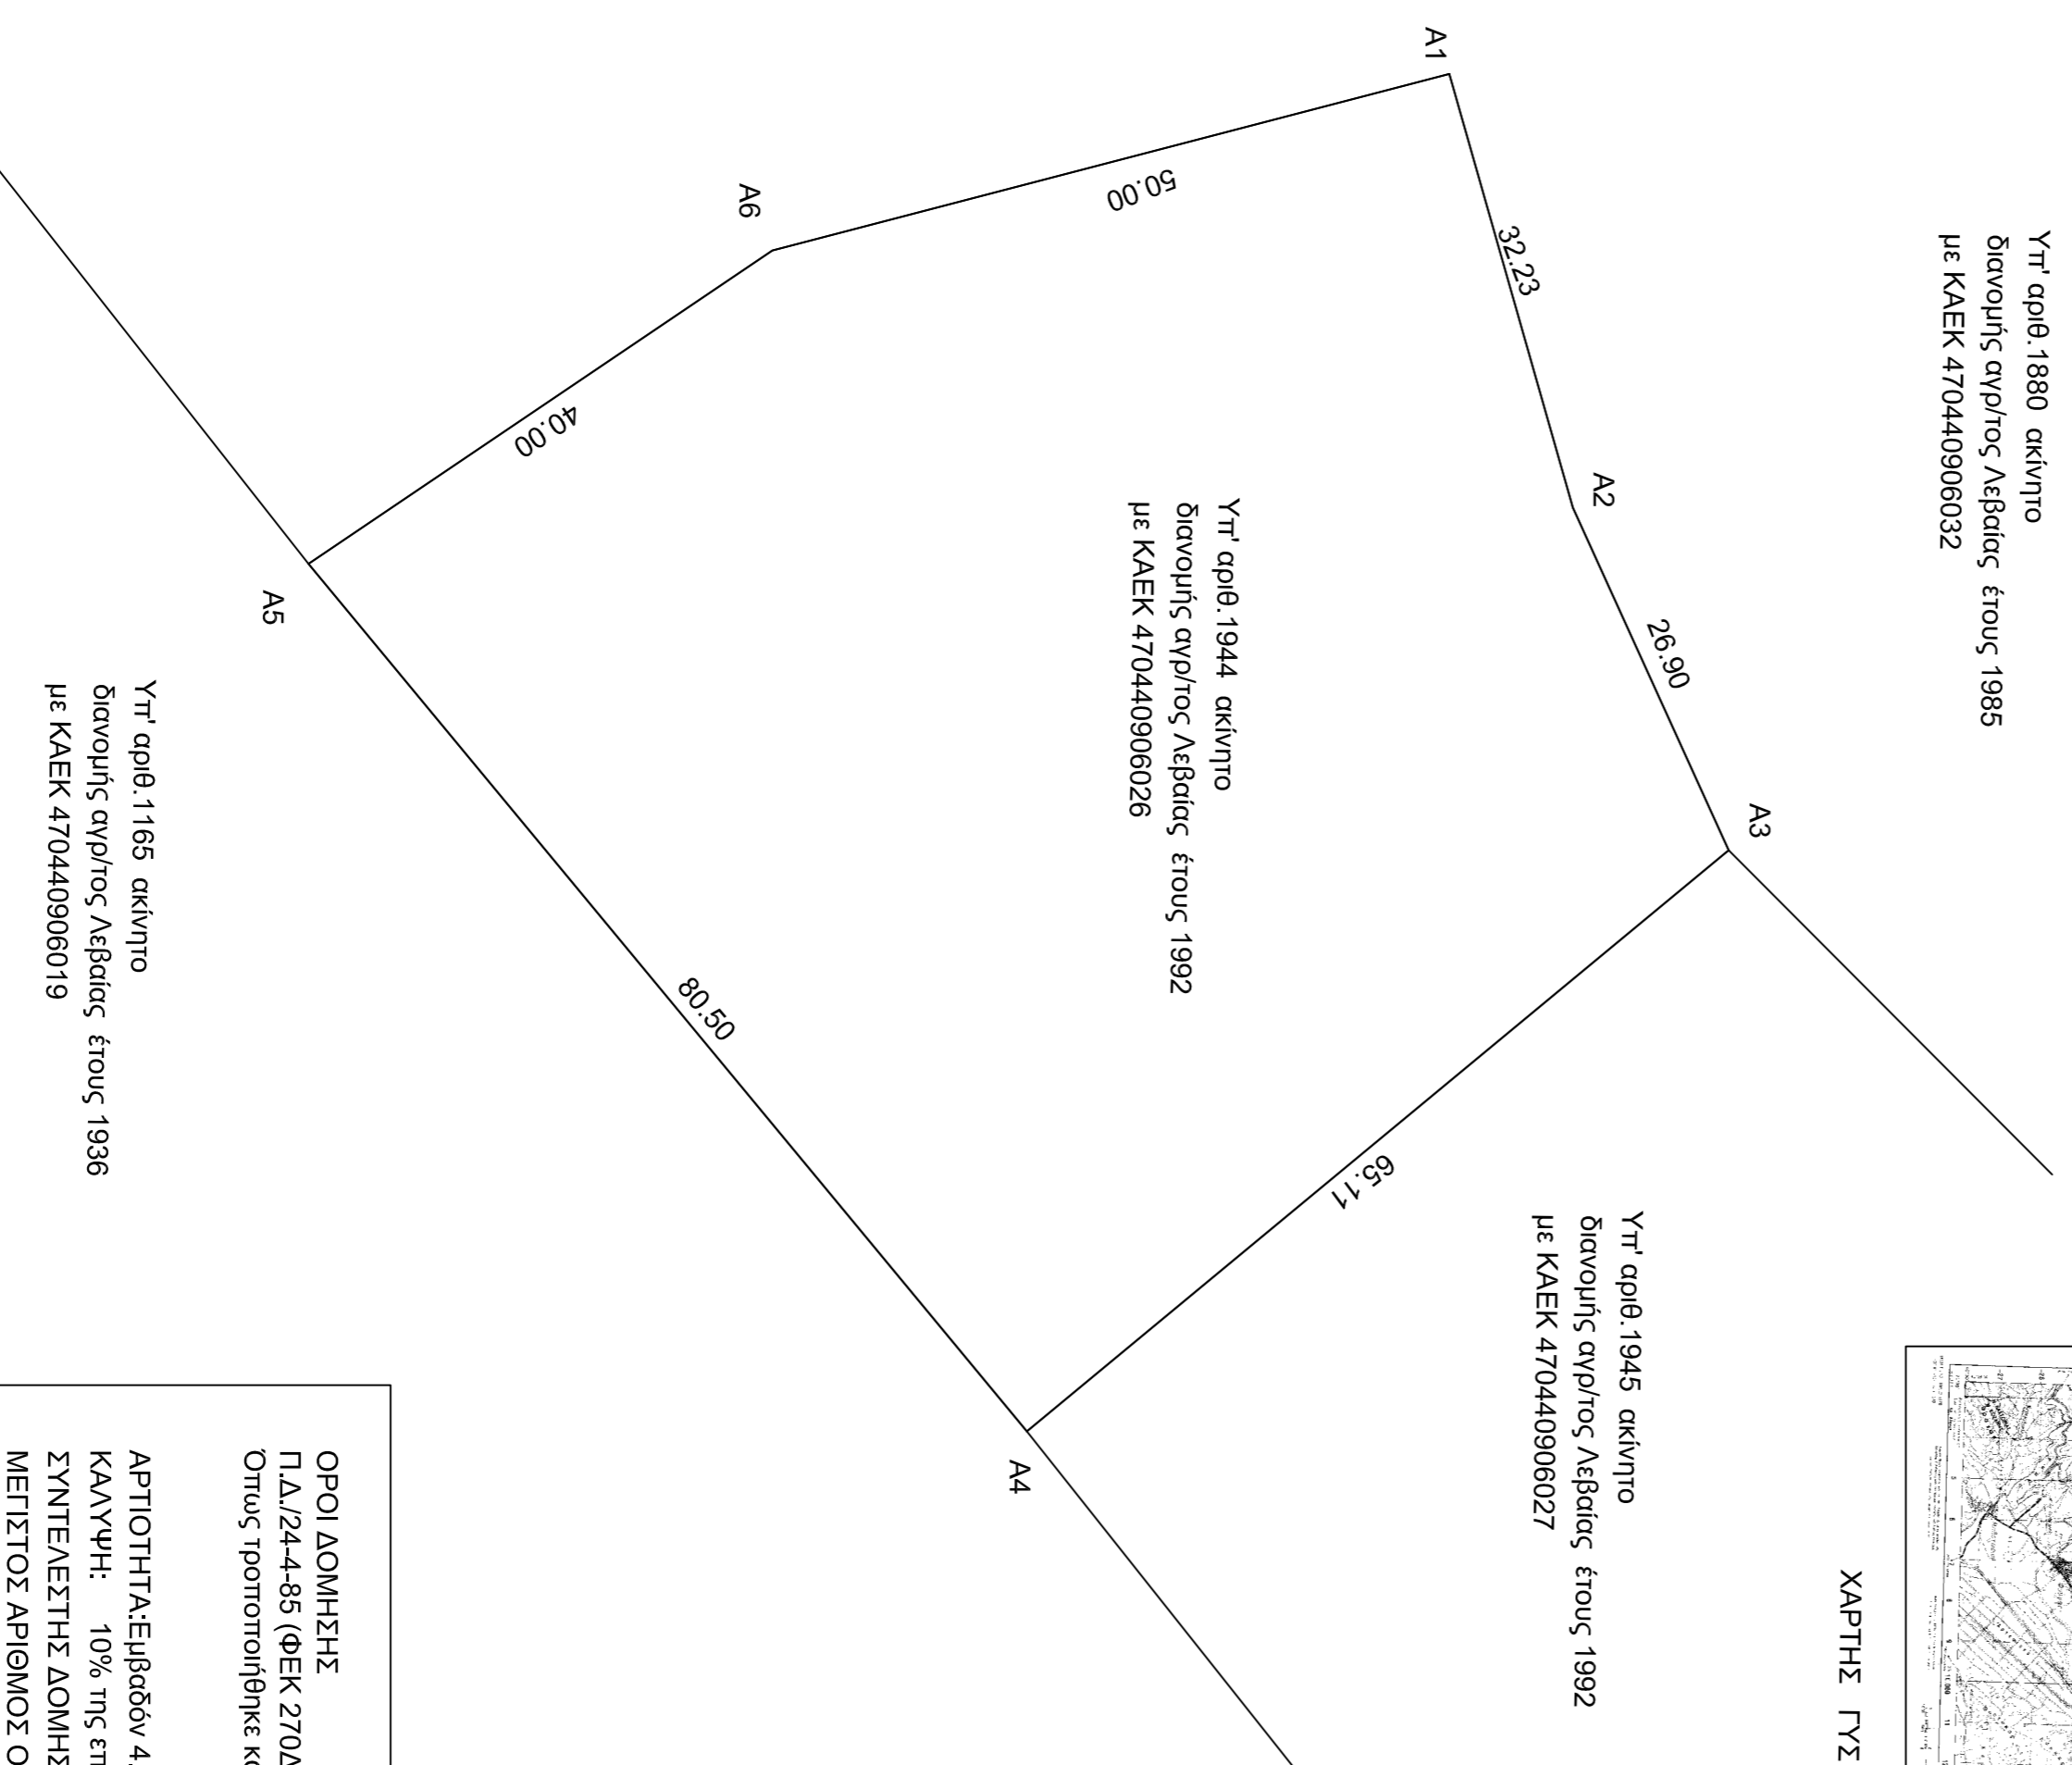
Α1

Α6

50.00

32.23

Υπ' αριθ.1880 ακίνητο
διανομής αγρ/τος Λεβαίας έτους 1985
με ΚΑΕΚ 470440906032

40.00

Α2

Υπ' αριθ.1944 ακίνητο
διανομής αγρ/τος Λεβαίας έτους 1992
με ΚΑΕΚ 470440906026

Α5

26.90

Υπ' αριθ.1165 ακίνητο
διανομής αγρ/τος Λεβαίας έτους 1936
με ΚΑΕΚ 470440906019

Α3

80.50

65.11

Υπ' αριθ.1945 ακίνητο
διανομής αγρ/τος Λεβαίας έτους 1992
με ΚΑΕΚ 470440906027

Α4

ΟΡΟΙ ΔΟΜΗΣΗΣ
Π.Δ./24-4-85 (ΦΕΚ 270Δ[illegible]
Όπως τροποποιήθηκε κ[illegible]

ΑΡΤΙΟΤΗΤΑ:Εμβαδόν 4.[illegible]
ΚΑΛΥΨΗ: 10% της επ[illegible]
ΣΥΝΤΕΛΕΣΤΗΣ ΔΟΜΗΣ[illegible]
ΜΕΓΙΣΤΟΣ ΑΡΙΘΜΟΣ Ο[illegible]

ΧΑΡΤΗΣ ΓΥΣ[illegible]